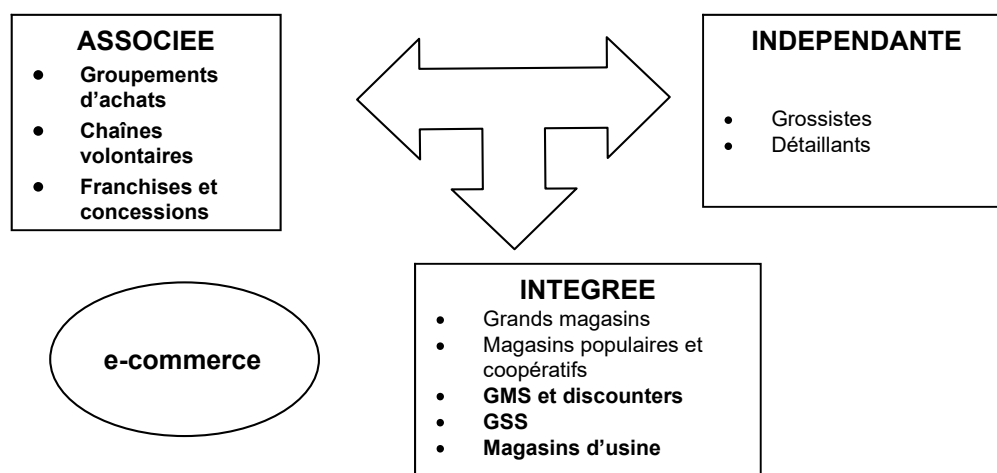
ASSOCIEE
- Groupements d'achats
- Chaînes volontaires
- Franchises et concessions

INDEPENDANTE
- Grossistes
- Détaillants

e-commerce

INTEGREE
- Grands magasins
- Magasins populaires et coopératifs
- GMS et discounters
- GSS
- Magasins d'usine